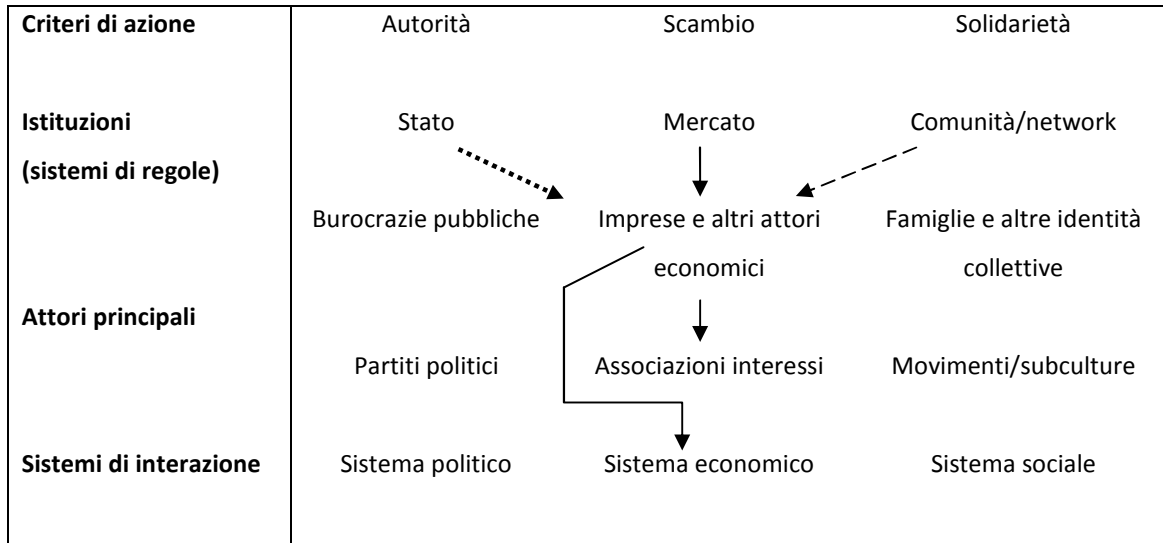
| Criteri di azione | Autorità | Scambio | Solidarietà |
|---|---|---|---|
| Istituzioni (sistemi di regole) | Stato | Mercato | Comunità/network |
| | Burocrazie pubbliche | Imprese e altri attori economici | Famiglie e altre identità collettive |
| Attori principali | Partiti politici | Associazioni interessi | Movimenti/subculture |
| Sistemi di interazione | Sistema politico | Sistema economico | Sistema sociale |